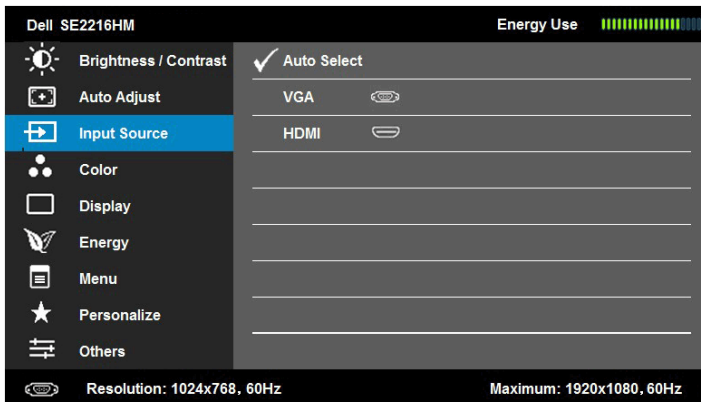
Dell SE2216HM

Energy Use

Brightness / Contrast

Auto Adjust

Input Source

Color

Display

Energy

Menu

Personalize

Others

✓ Auto Select

VGA

HDMI

Resolution: 1024x768, 60Hz

Maximum: 1920x1080, 60Hz